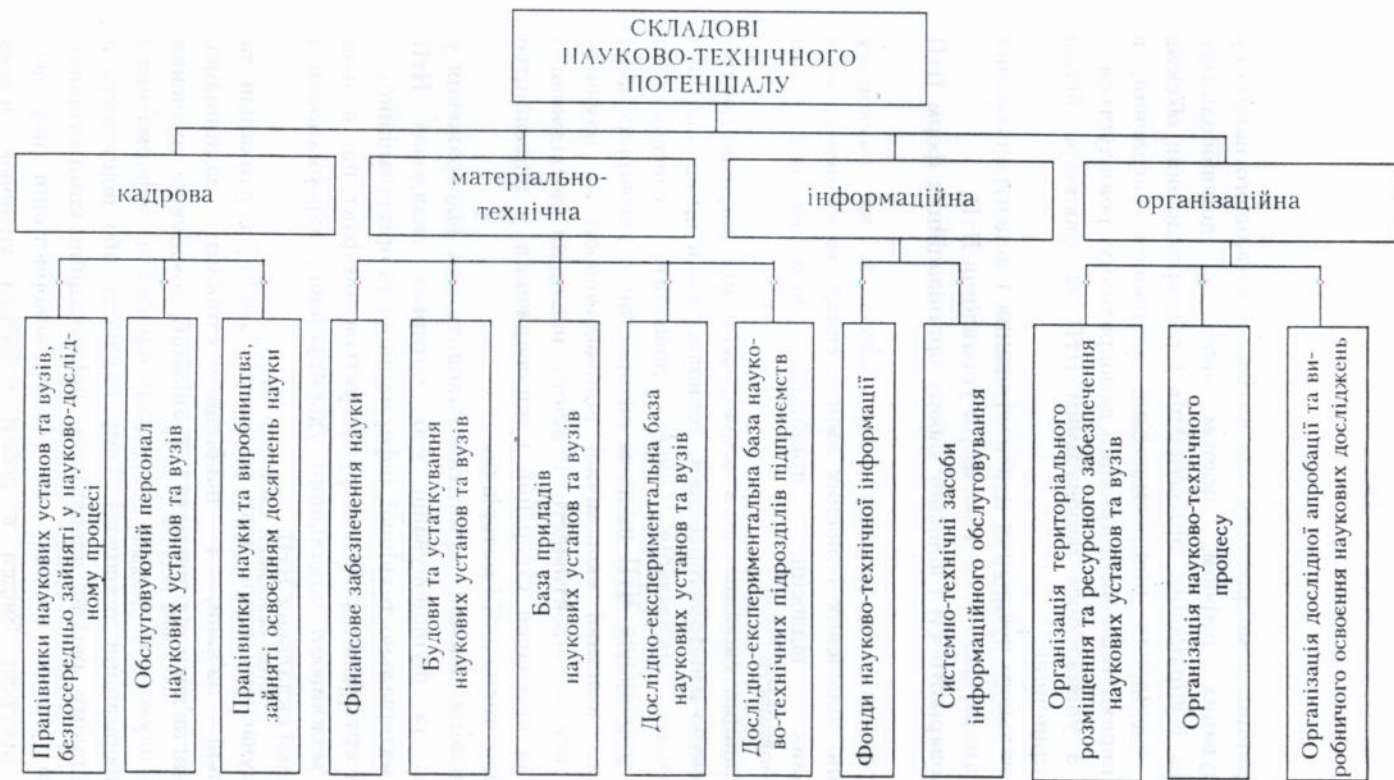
СКЛАДОВІ
НАУКОВО-ТЕХНІЧНОГО
ПОТЕНЦІАЛУ

кадрова

матеріально-технічна

інформаційна

організаційна

Працівники наукових установ та вузів, безпосередньо зайняті у науково-дослідному процесі

Обслуговуючий персонал наукових установ та вузів

Працівники науки та виробництва, зайняті освоєнням досягнень науки

Фінансове забезпечення науки

Будови та устаткування наукових установ та вузів

База приладів наукових установ та вузів

Дослідно-експериментальна база наукових установ та вузів

Дослідно-експериментальна база науково-технічних підрозділів підприємств

Фонди науково-технічної інформації

Системно-технічні засоби інформаційного обслуговування

Організація територіального розміщення та ресурсного забезпечення наукових установ та вузів

Організація науково-технічного процесу

Організація дослідної апробації та виробничого освоєння наукових досліджень